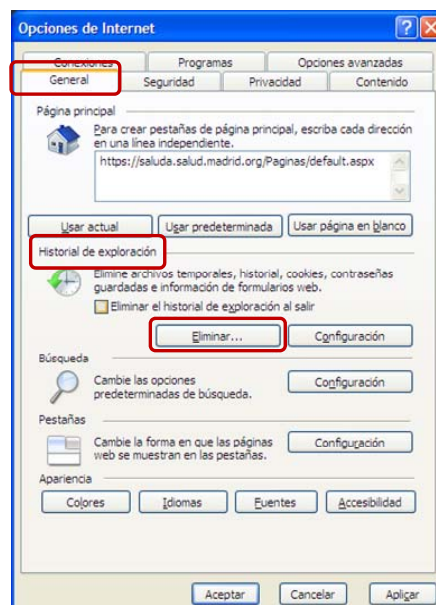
Opciones de Internet

Conexiones | Programas | Opciones avanzadas
General | Seguridad | Privacidad | Contenido

Página principal

Para crear pestañas de página principal, escriba cada dirección en una línea independiente.

https://saluda.salud.madrid.org/Paginas/default.aspx

Usar actual | Usar predeterminada | Usar página en blanco

Historial de exploración

Elimine archivos temporales, historial, cookies, contraseñas guardadas e información de formularios web.

Eliminar el historial de exploración al salir

Eliminar... | Configuración

Búsqueda

Cambie las opciones predeterminadas de búsqueda.

Configuración

Pestañas

Cambie la forma en que las páginas web se muestran en las pestañas.

Configuración

Apariencia

Colores | Idiomas | Fuentes | Accesibilidad

Aceptar | Cancelar | Aplicar